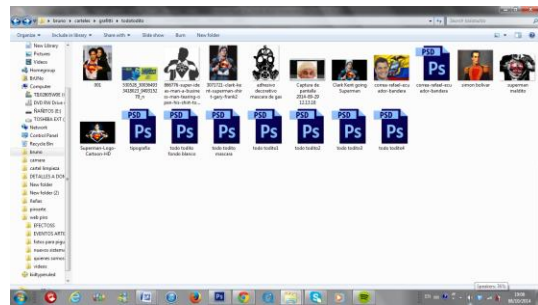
« bruno » carteles » grafitis » bolitolito

Search bolitolito

Organize ▾ Include in library ▾ Share with ▾ Slide show Burn New folder

New Library
Pictures
Videos
Homegroup
BrOAs
Computer
TEOSENTAR (C:)
DVD RW Drive (
RARBYOS (E:)
TOSHIBA EXT (
Network
Control Panel
Recycle Bin
bruno
camara
cartel limpieza
DETALLES A DOF
New folder
New folder (2)
Reñas
presente
web pics
EFECTOS5
EVENTOS ARTE
fotos para pigu
nuevos sistema
quienes somos
videos
kellypendrive

IRIS

530520_39694493 3428023_9401152 79_n

866776-super-sto as-man-a-busine ss-man-leaving-o pen-his-shirt-to...

3071721-clark-ke nt-superman-shir t-gary-frank2

adhesivo decorativo mascara de gas

Captura de pantalla 2014-09-20 12.22.18

Clark Kent going Superman

correa-rafael-ecu ador-bandera

correa-rafael-ecu ador-bandera

simon bolivar

superman-malditis

Superman-Logo-Cartoon-HD

tipografia

todo bolitto fondo blanco

todo bolitto mascara

todo bolitto1

todo bolitto2

todo bolitto3

todo bolitto4

Speakers: 70%

19:08
05/10/2014